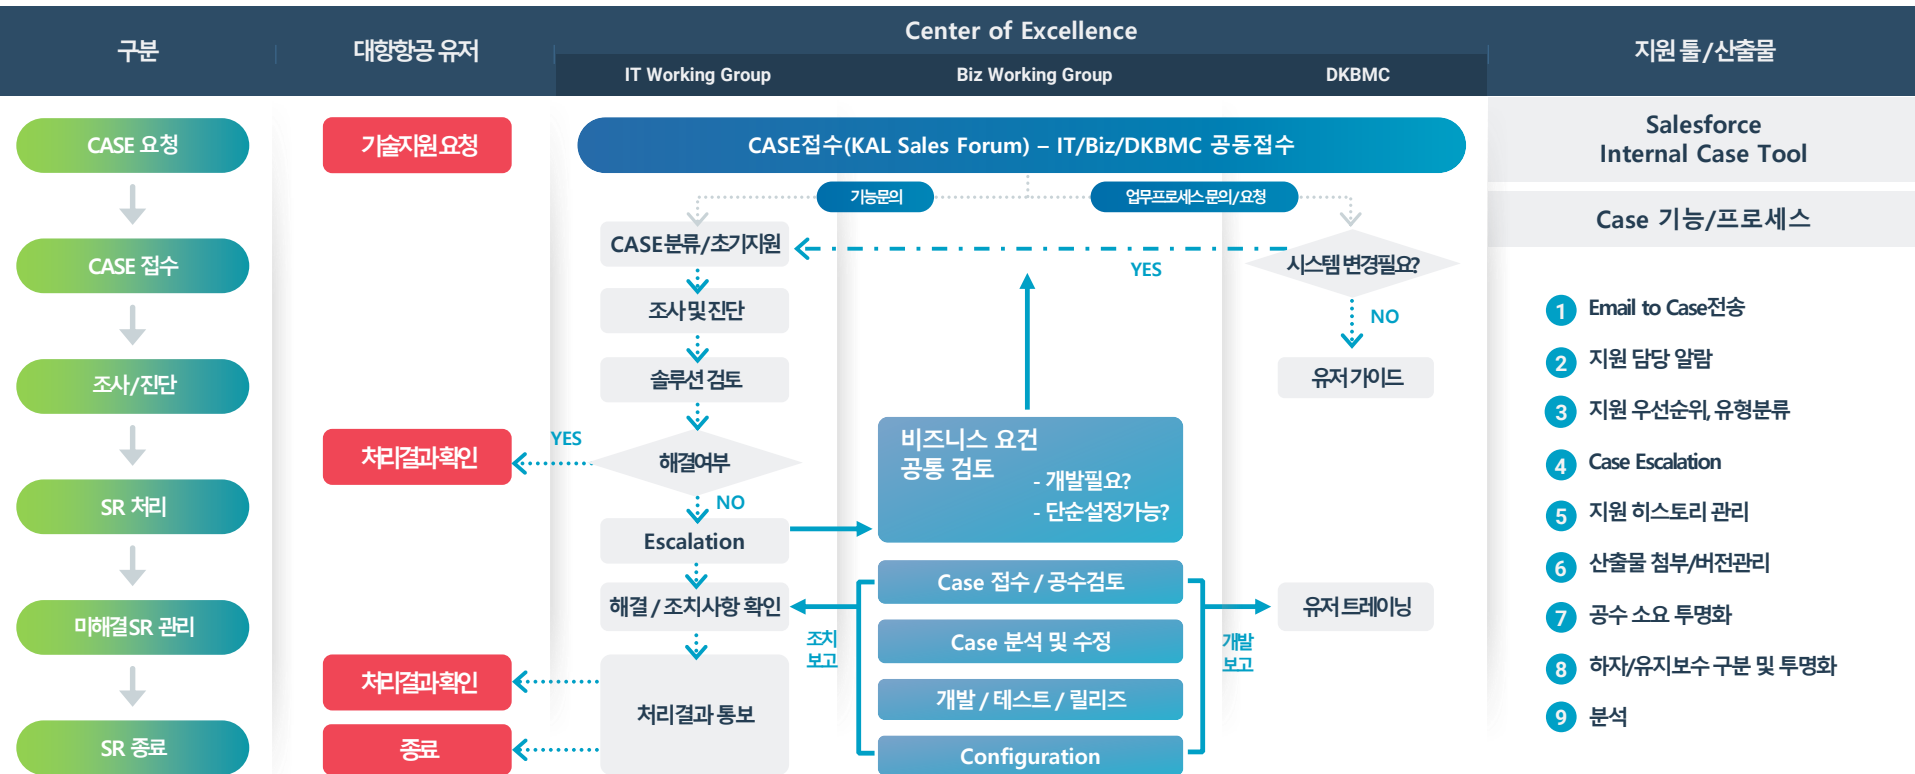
구분

대항항공 유저

Center of Excellence

IT Working Group

Biz Working Group

DKBMC

지원 툴/산출물

CASE 요청

CASE 접수

조사/진단

SR 처리

미해결SR 관리

SR 종료

기술지원요청

처리결과확인

처리결과확인

종료

CASE접수(KAL Sales Forum) – IT/Biz/DKBMC 공동접수

기능문의

업무프로세스 문의/요청

CASE분류/초기지원

YES

시스템 변경필요?

NO

조사및진단

유저가이드

솔루션 검토

YES

해결여부

비즈니스 요건 공통 검토

- 개발필요?
- 단순설정가능?

NO

Escalation

해결 / 조치사항 확인

Case 접수 / 공수검토

유저 트레이닝

조치 보고

Case 분석 및 수정

개발 보고

처리결과 통보

개발 / 테스트 / 릴리즈

Configuration

Salesforce Internal Case Tool

Case 기능/프로세스

1 Email to Case전송

2 지원 담당 알람

3 지원 우선순위, 유형분류

4 Case Escalation

5 지원 히스토리 관리

6 산출물 첨부/버전관리

7 공수 소요 투명화

8 하자/유지보수 구분 및 투명화

9 분석